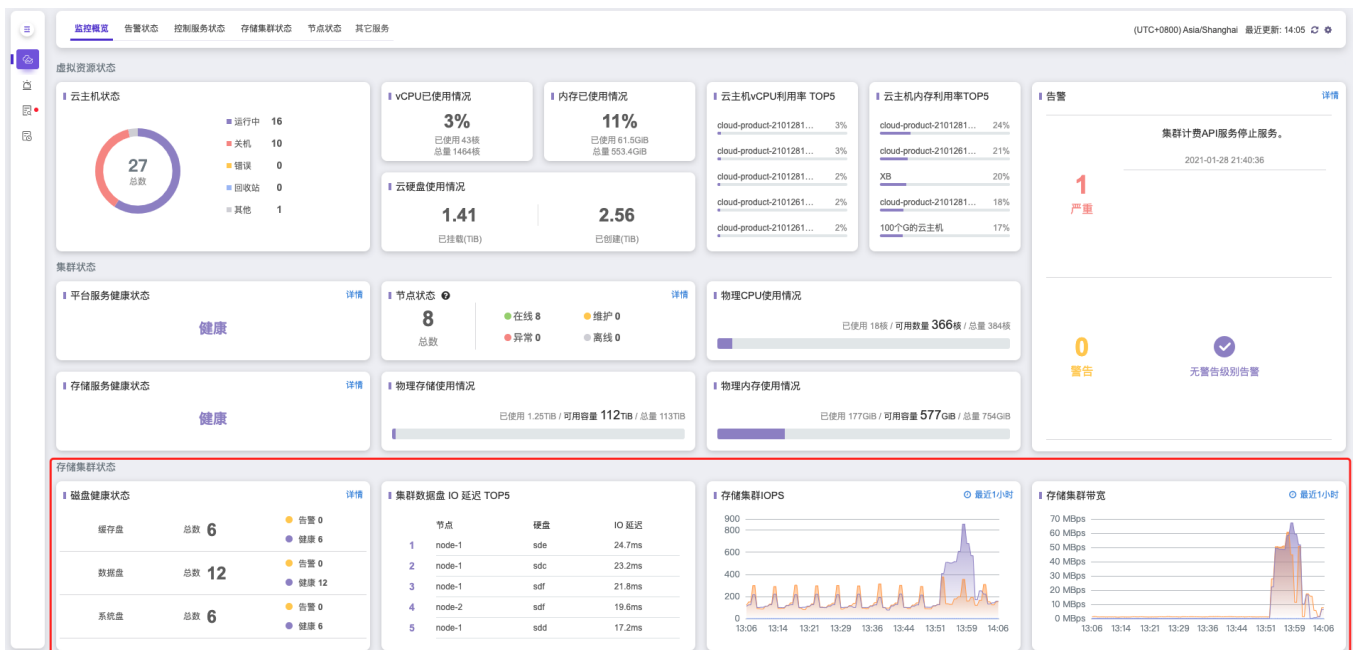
监控概览 告警状态 控制服务状态 存储集群状态 节点状态 其它服务

(UTC+0800) Asia/Shanghai 最近更新: 14:05

虚拟资源状态

云主机状态

27
总数

运行中 16
关机 10
错误 0
回收站 0
其他 1

vCPU已使用情况
3%
已使用 43核
总量 1464核

内存已使用情况
11%
已使用 61.5GiB
总量 553.4GiB

云硬盘使用情况
1.41
已挂载(TiB)
2.56
已创建(TiB)

云主机vCPU利用率 TOP5

| cloud-product-2101281... | 3% |
|---|---|
| cloud-product-2101281... | 3% |
| cloud-product-2101281... | 2% |
| cloud-product-2101281... | 2% |
| cloud-product-2101261... | 2% |

云主机内存利用率TOP5

| cloud-product-2101281... | 24% |
|---|---|
| cloud-product-2101261... | 21% |
| XB | 20% |
| cloud-product-2101281... | 18% |
| 100个G的云主机 | 17% |

告警 详情

1
严重

集群计费API服务停止服务。
2021-01-28 21:40:36

0
警告

无警告级别告警

集群状态

平台服务健康状态 详情
健康

节点状态 详情
8
总数
在线 8
维护 0
异常 0
离线 0

物理CPU使用情况
已使用 18核 / 可用数量 366核 / 总量 384核

存储服务健康状态 详情
健康

物理存储使用情况
已使用 1.25TiB / 可用容量 112TiB / 总量 113TiB

物理内存使用情况
已使用 177GiB / 可用容量 577GiB / 总量 754GiB

存储集群状态

磁盘健康状态 详情

| 缓存盘 | 总数 6 | 告警 0 健康 6 |
|---|---|---|
| 数据盘 | 总数 12 | 告警 0 健康 12 |
| 系统盘 | 总数 6 | 告警 0 健康 6 |

集群数据盘 IO 延迟 TOP5

| | 节点 | 硬盘 | IO 延迟 |
|---|---|---|---|
| 1 | node-1 | sde | 24.7ms |
| 2 | node-1 | sdc | 23.2ms |
| 3 | node-1 | sdf | 21.8ms |
| 4 | node-2 | sdf | 19.6ms |
| 5 | node-1 | sdd | 17.2ms |

存储集群IOPS 最近1小时
900
800
600
400
200
0
13:06 13:14 13:21 13:29 13:36 13:44 13:51 13:59 14:06

存储集群带宽 最近1小时
70 MBps
60 MBps
50 MBps
40 MBps
30 MBps
20 MBps
10 MBps
0 MBps
13:06 13:14 13:21 13:29 13:36 13:44 13:51 13:59 14:06